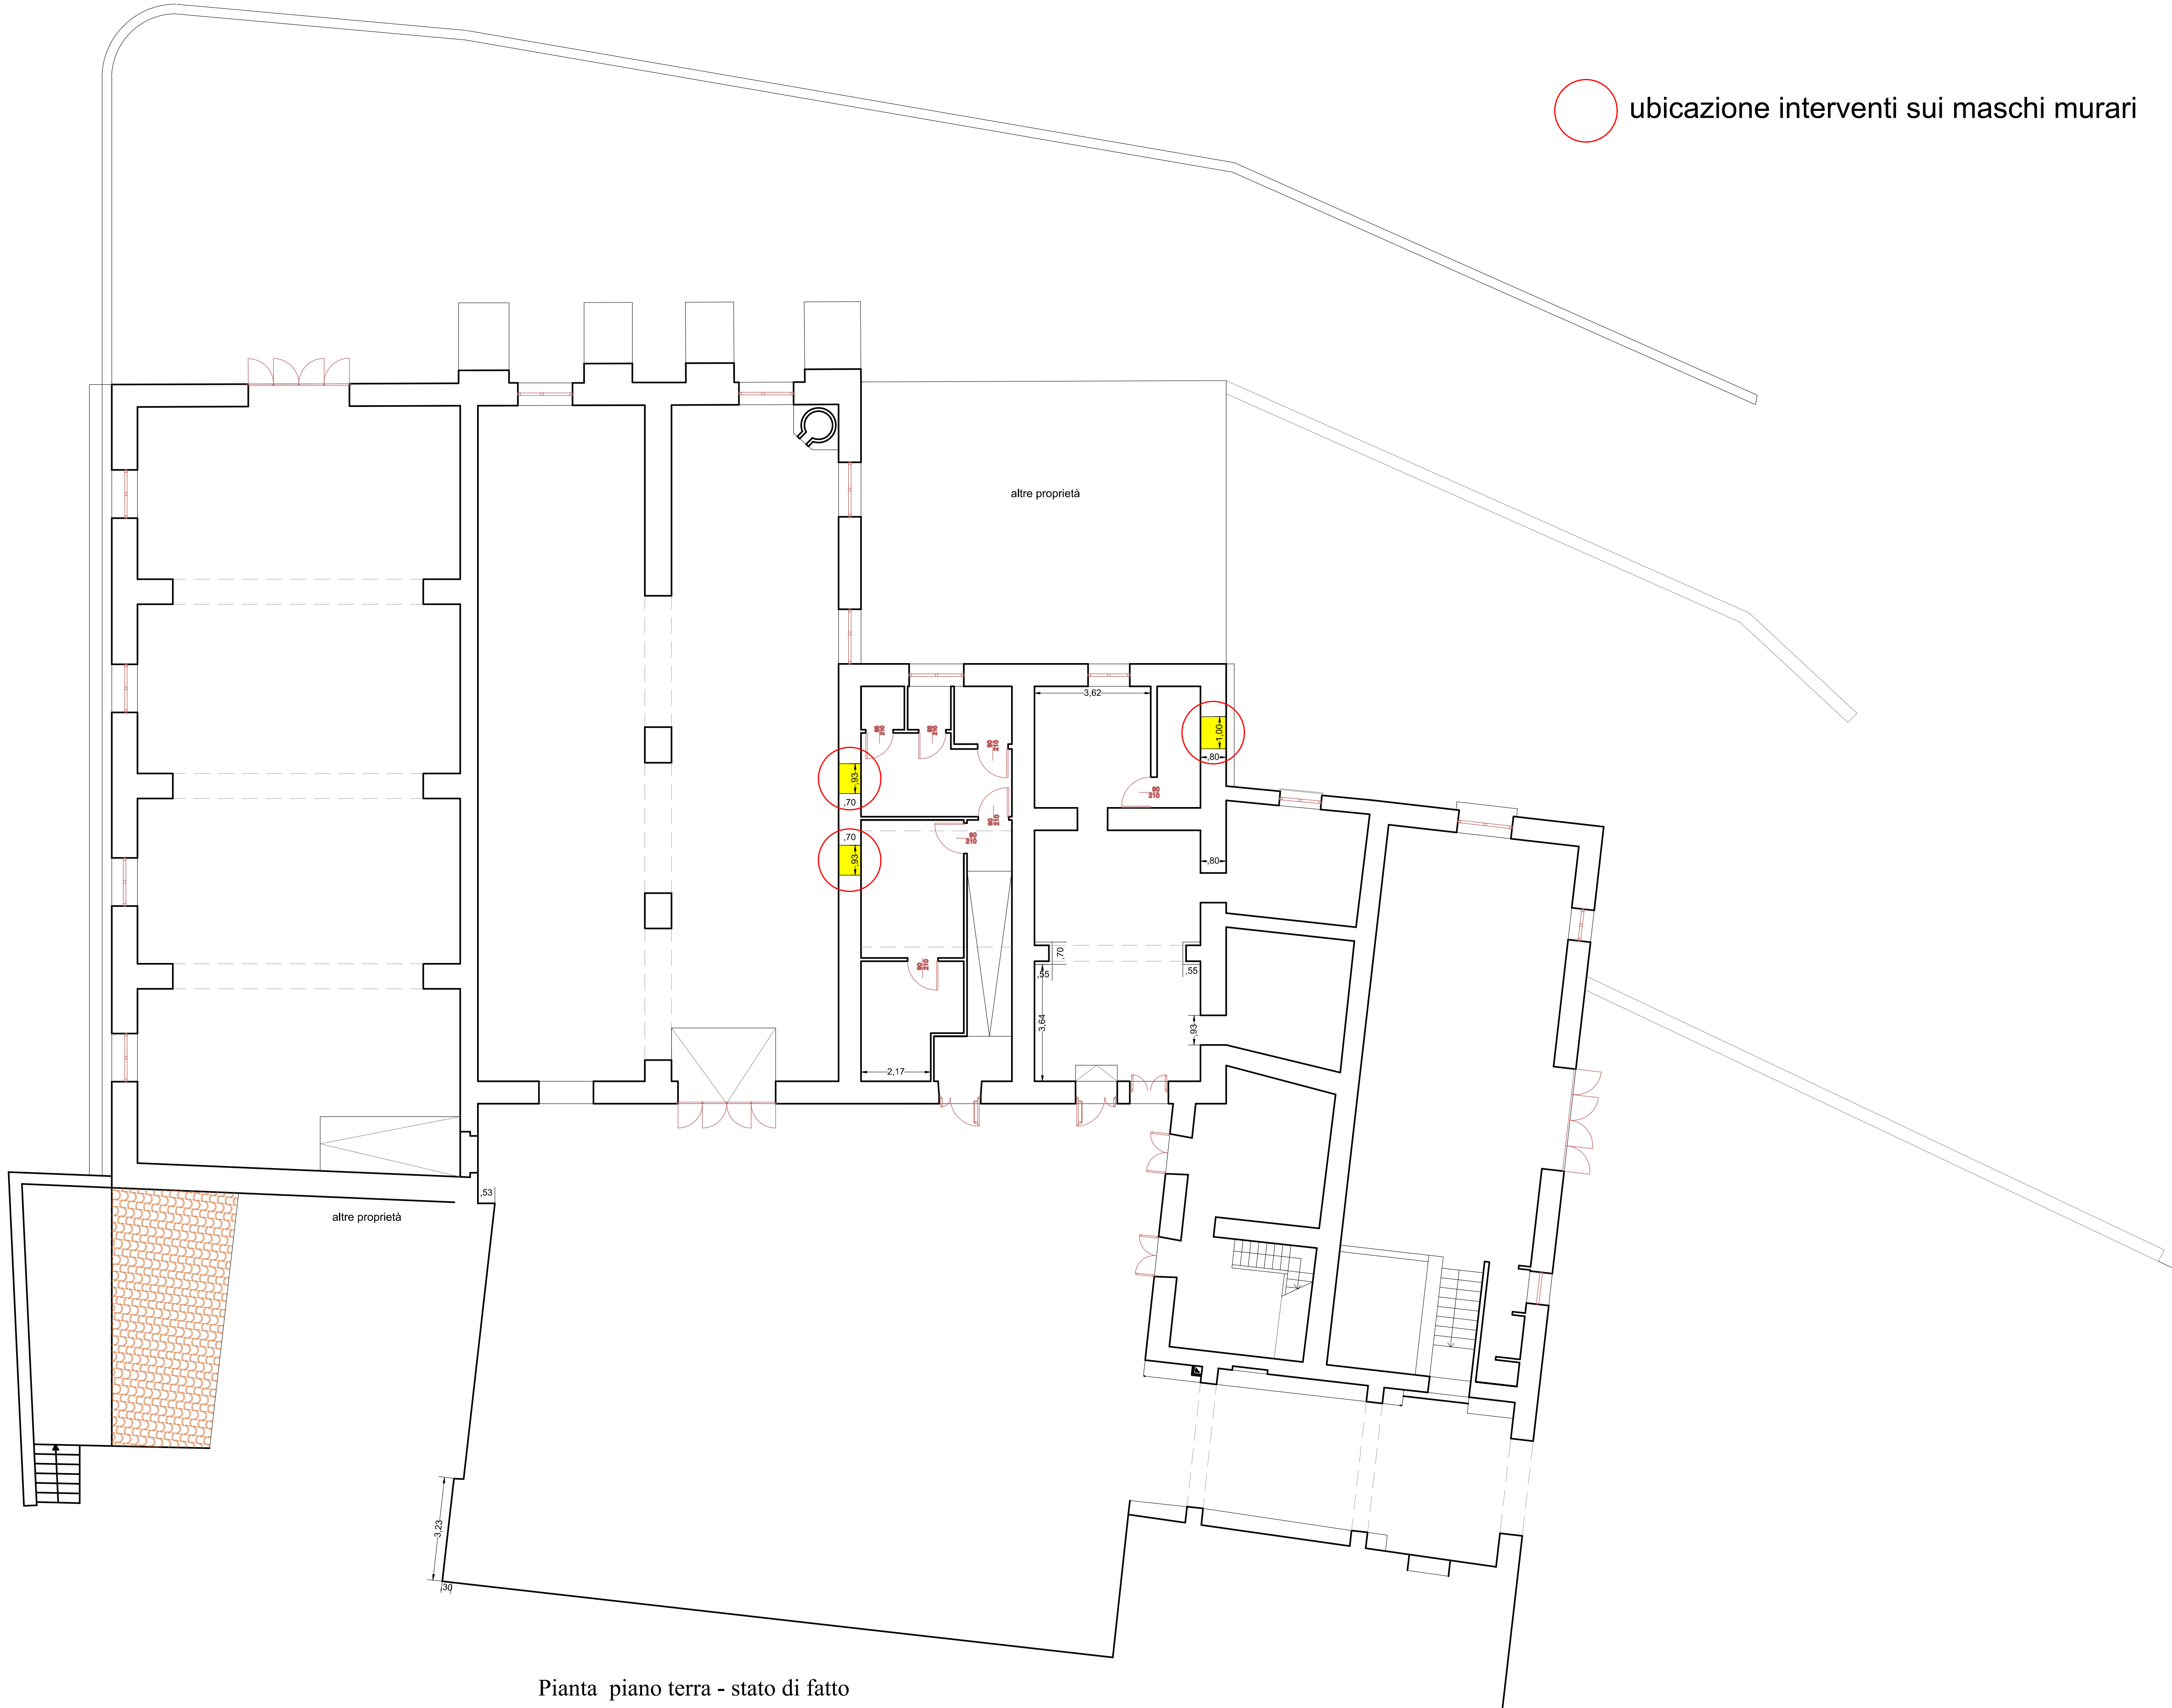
ubicazione interventi sui maschi murari

altre proprietà

3,62

1,00

,80

,93

,70

,70

,93

,80

,70

,55

,55

3,64

,93

2,17

,53

altre proprietà

3,23

,30

Pianta piano terra - stato di fatto